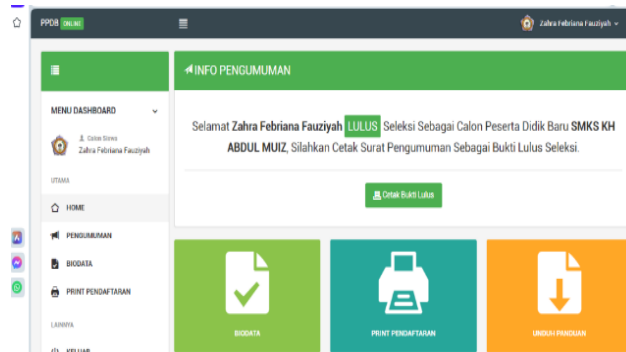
PPDB ONLINE

Zahra Febriana Fauziyah

MENU DASHBOARD

Calon Siswa
Zahra Febriana Fauziyah

UTAMA

HOME

PENGUMUMAN

BIODATA

PRINT PENDAFTARAN

LAINNYA

KELUAR

INFO PENGUMUMAN

Selamat Zahra Febriana Fauziyah LULUS Seleksi Sebagai Calon Peserta Didik Baru SMKS KH ABDUL MUIZ, Silahkan Cetak Surat Pengumuman Sebagai Bukti Lulus Seleksi.

Cetak Bukti Lulus

BIODATA

PRINT PENDAFTARAN

UNDUH PANDUAN